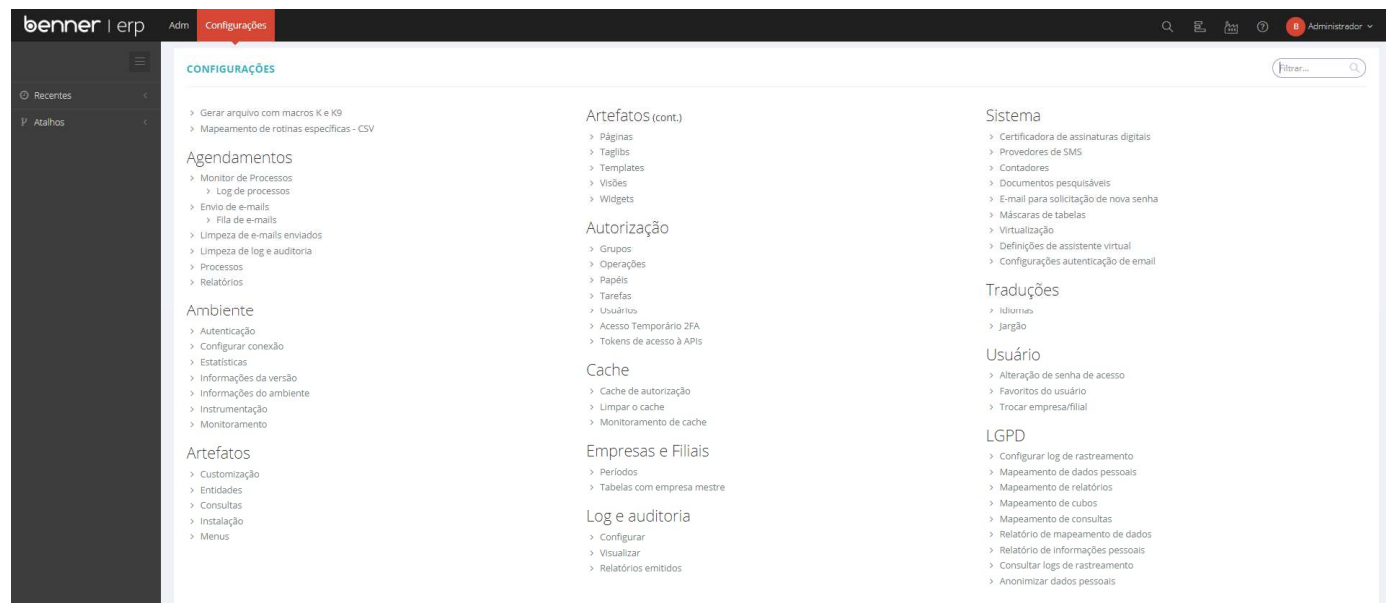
benner | erp  Adm  Configurações

B Administrador

Recentes
Atalhos

CONFIGURAÇÕES

Filtrar...

> Gerar arquivo com macros K e K9
> Mapeamento de rotinas específicas - CSV

Agendamentos
> Monitor de Processos
> Log de processos
> Envio de e-mails
> Fila de e-mails
> Limpeza de e-mails enviados
> Limpeza de log e auditoria
> Processos
> Relatórios

Ambiente
> Autenticação
> Configurar conexão
> Estatísticas
> Informações da versão
> Informações do ambiente
> Instrumentação
> Monitoramento

Artefatos
> Customização
> Entidades
> Consultas
> Instalação
> Menus

Artefatos (cont.)
> Páginas
> Taglibs
> Templates
> Visões
> Widgets

Autorização
> Grupos
> Operações
> Papéis
> Tarefas
> Usuários
> Acesso Temporário 2FA
> Tokens de acesso à APIs

Cache
> Cache de autorização
> Limpar o cache
> Monitoramento de cache

Empresas e Filiais
> Períodos
> Tabelas com empresa mestre

Log e auditoria
> Configurar
> Visualizar
> Relatórios emitidos

Sistema
> Certificadora de assinaturas digitais
> Provedores de SMS
> Contadores
> Documentos pesquisáveis
> E-mail para solicitação de nova senha
> Máscaras de tabelas
> Virtualização
> Definições de assistente virtual
> Configurações autenticação de email

Traduções
> Idiomas
> Jargão

Usuário
> Alteração de senha de acesso
> Favoritos do usuário
> Trocar empresa/filial

LGPD
> Configurar log de rastreamento
> Mapeamento de dados pessoais
> Mapeamento de relatórios
> Mapeamento de cubos
> Mapeamento de consultas
> Relatório de mapeamento de dados
> Relatório de informações pessoais
> Consultar logs de rastreamento
> Anonimizar dados pessoais